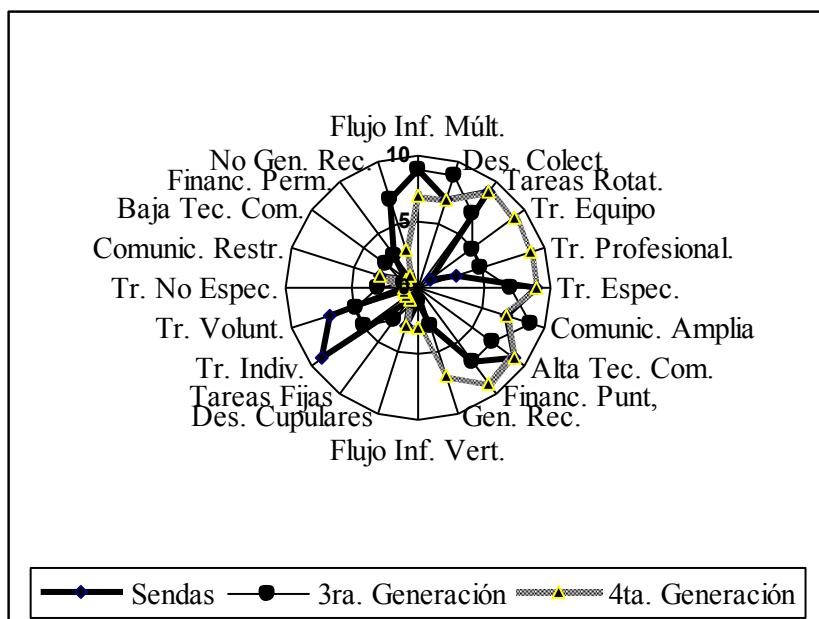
Flujo Inf. Múlt.
Des. Colect.
Tareas Rotat.
Tr. Equipo
Tr. Profesional.
Tr. Espec.
Comunic. Amplia
Alta Tec. Com.
Financ. Punt,
Gen. Rec.
Flujo Inf. Vert.
Des. Cupulares
Tareas Fijas
Tr. Indiv.
Tr. Volunt.
Tr. No Espec.
Comunic. Restr.
Baja Tec. Com.
Financ. Perm.
No Gen. Rec.
10
5
0

Sendas
3ra. Generación
4ta. Generación